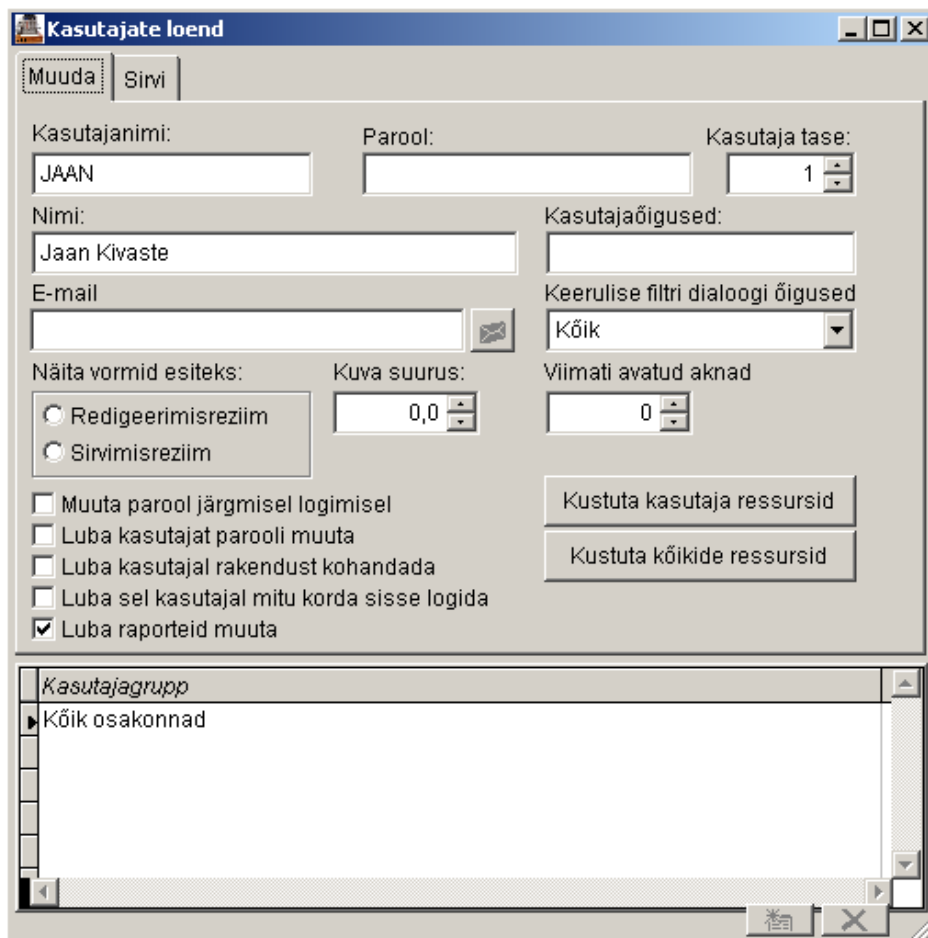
Kasutajate loend

Muuda | Sirvi

Kasutajanimi:
JAAN

Parool:

Kasutaja tase:
1

Nimi:
Jaan Kivaste

Kasutajaõigused:

E-mail

Keerulise filtri dialoogi õigused
Kõik

Näita vormid esiteks:
Redigeerimisreziim
Sirvimisreziim

Kuva suurus:
0,0

Viimati avatud aknad
0

Kustuta kasutaja ressursid
Kustuta kõikide ressursid

Muuta parool järgmisel logimisel
Luba kasutajat parooli muuta
Luba kasutajal rakendust kohandada
Luba sel kasutajal mitu korda sisse logida
Luba raporteid muuta

| Kasutajagrupp |
|---|
| Kõik osakonnad |